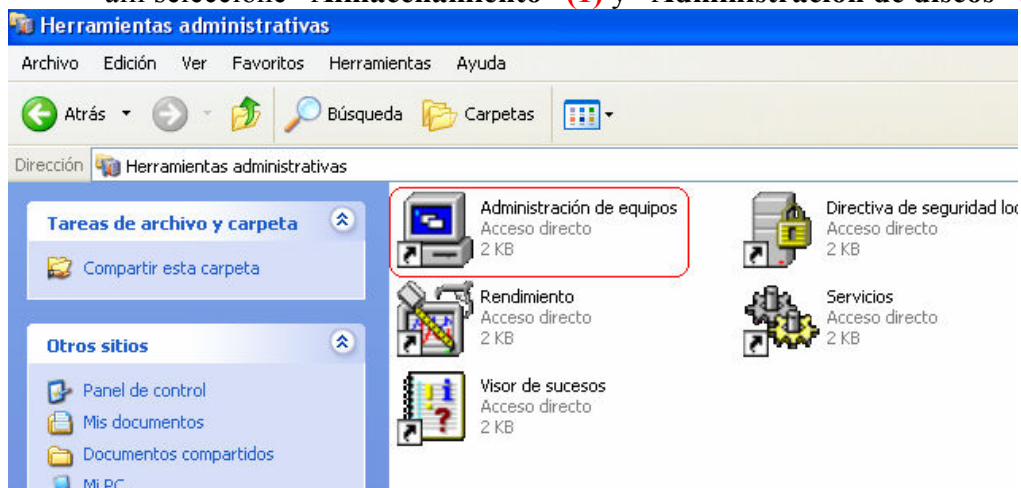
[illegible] seleccione "Almacenamiento" (1) y "Administración de discos"

Herramientas administrativas

Archivo Edición Ver Favoritos Herramientas Ayuda

Atrás Búsqueda Carpetas

Dirección Herramientas administrativas

Tareas de archivo y carpeta

Compartir esta carpeta

Otros sitios

Panel de control

Mis documentos

Documentos compartidos

Mi PC

Administración de equipos
Acceso directo
2 KB

Directiva de seguridad loc
Acceso directo
2 KB

Rendimiento
Acceso directo
2 KB

Servicios
Acceso directo
2 KB

Visor de sucesos
Acceso directo
2 KB